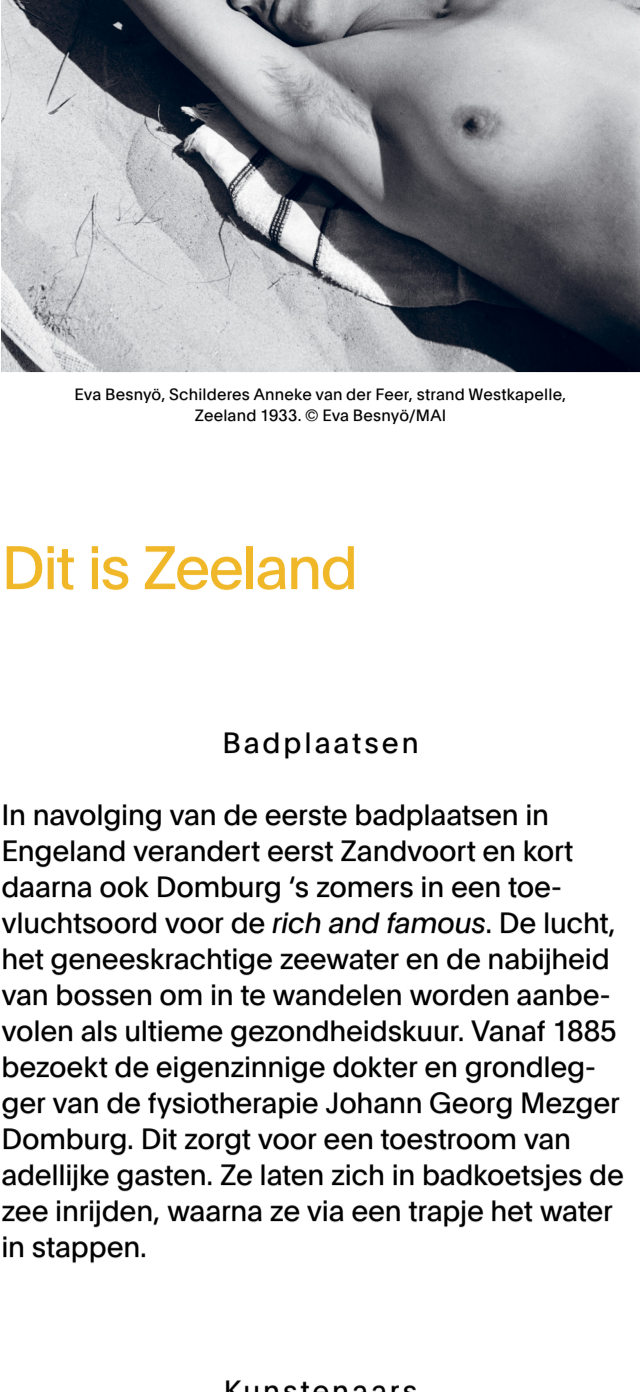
Eva Besnyö, Schilderes Anneke van der Feer, strand Westkapelle, Zeeland 1933. © Eva Besnyö/MAI

Dit is Zeeland

Badplaatsen

In navolging van de eerste badplaatsen in Engeland verandert eerst Zandvoort en kort daarna ook Domburg ‘s zomers in een toevluchtsoord voor de *rich and famous*. De lucht, het geneeskrachtige zeewater en de nabijheid van bossen om in te wandelen worden aanbevolen als ultieme gezondheidskuur. Vanaf 1885 bezoekt de eigenzinnige dokter en grondlegger van de fysiotherapie Johann Georg Mezger Domburg. Dit zorgt voor een toestroom van adellijke gasten. Ze laten zich in badkoetsjes de zee inrijden, waarna ze via een trapje het water in stappen.

Kunstenaars